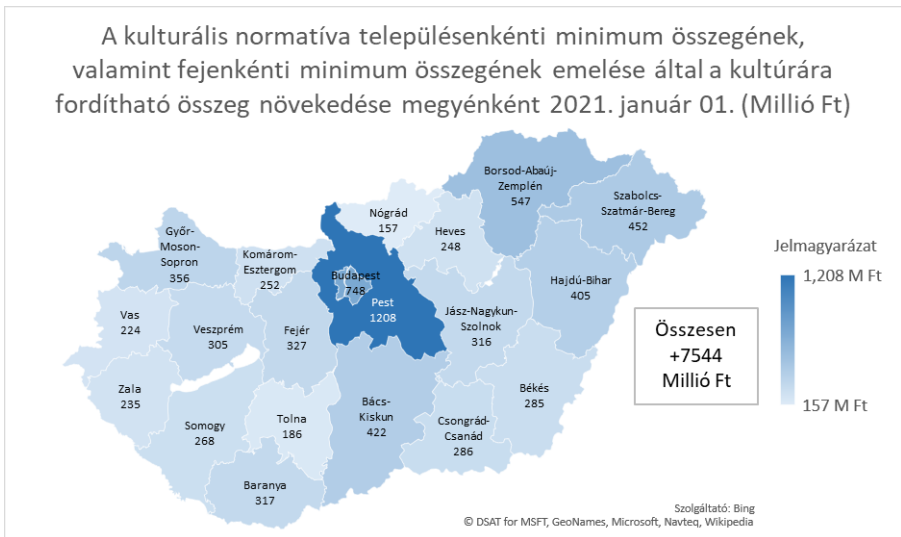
A kulturális normatíva településenkénti minimum összegének, valamint fejenkénti minimum összegének emelése által a kultúrára fordítható összeg növekedése megyénként 2021. január 01. (Millió Ft)

Borsod-Abaúj-Zemplén 547

Szabolcs-Szatmár-Bereg 452

Nógrád 157

Heves 248

Győr-Moson-Sopron 356

Komárom-Esztergom 252

Budapest 748

Pest 1208

Hajdú-Bihar 405

Jász-Nagykun-Szolnok 316

Vas 224

Veszprém 305

Fejér 327

Zala 235

Békés 285

Bács-Kiskun 422

Somogy 268

Tolna 186

Csongrád-Csanád 286

Baranya 317

Jelmagyarázat

1,208 M Ft

157 M Ft

Összesen +7544 Millió Ft

Szolgáltató: Bing
© DSAT for MSFT, GeoNames, Microsoft, Navteq, Wikipedia